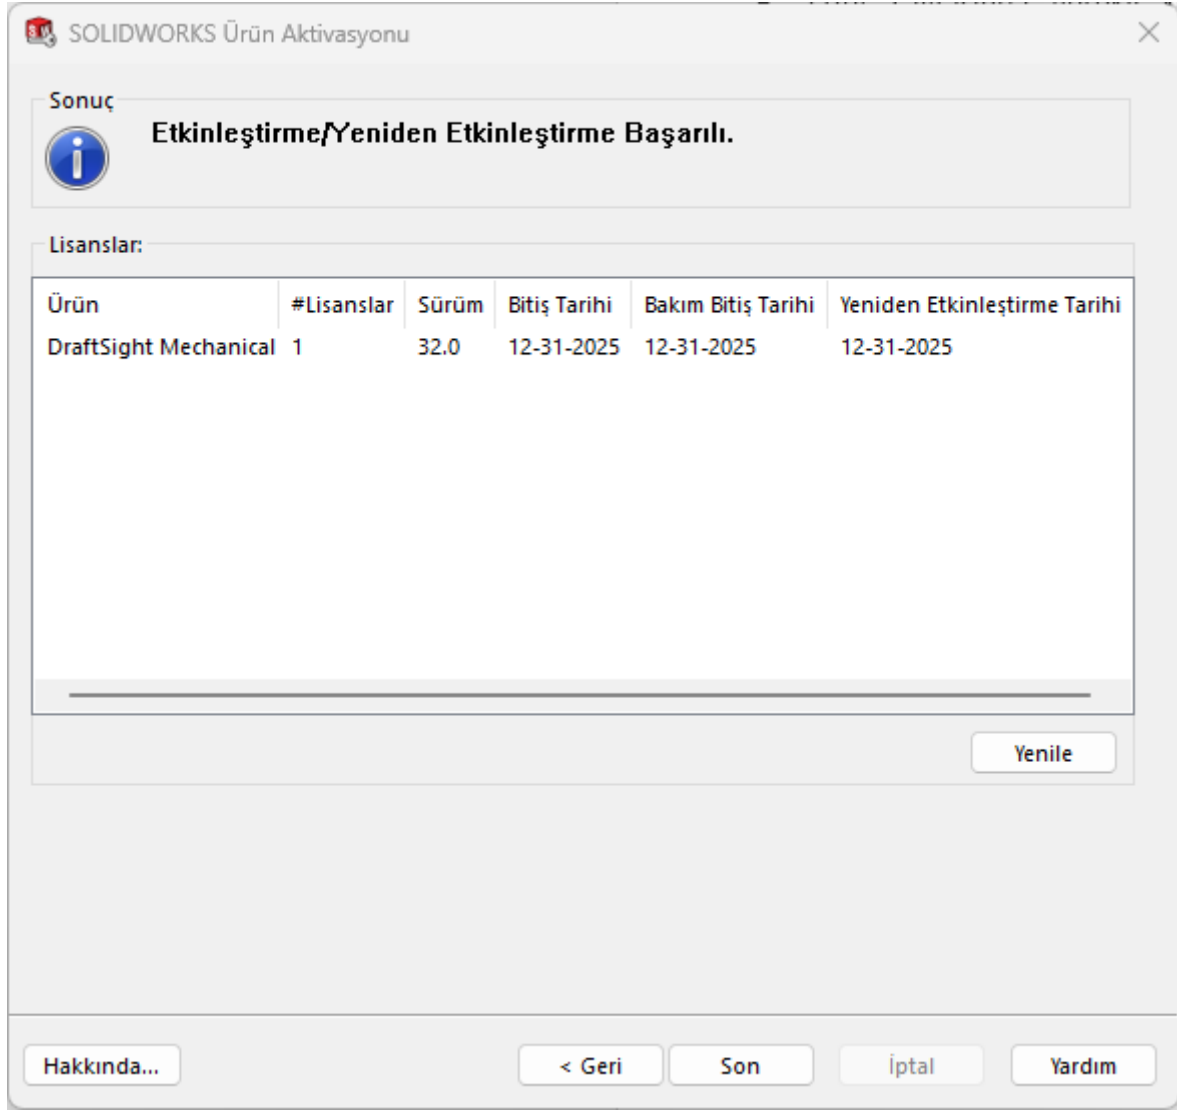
SOLIDWORKS Ürün Aktivasyonu

Sonuç

Etkinleştirme/Yeniden Etkinleştirme Başarılı.

Lisanslar:

| Ürün | #Lisanslar | Sürüm | Bitiş Tarihi | Bakım Bitiş Tarihi | Yeniden Etkinleştirme Tarihi |
|---|---|---|---|---|---|
| DraftSight Mechanical | 1 | 32.0 | 12-31-2025 | 12-31-2025 | 12-31-2025 |

Yenile

Hakkında...

< Geri

Son

İptal

Yardım